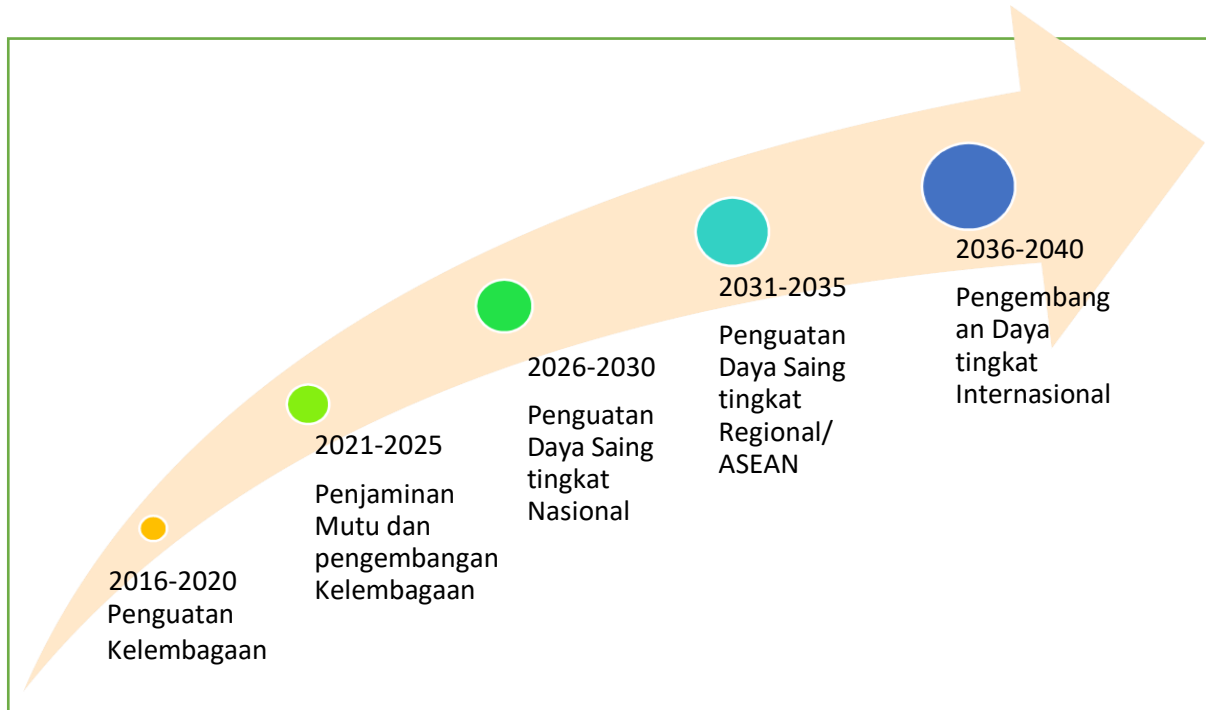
2016-2020
Penguatan Kelembagaan

2021-2025
Penjaminan Mutu dan pengembangan Kelembagaan

2026-2030
Penguatan Daya Saing tingkat Nasional

2031-2035
Penguatan Daya Saing tingkat Regional/ ASEAN

2036-2040
Pengembangan Daya tingkat Internasional